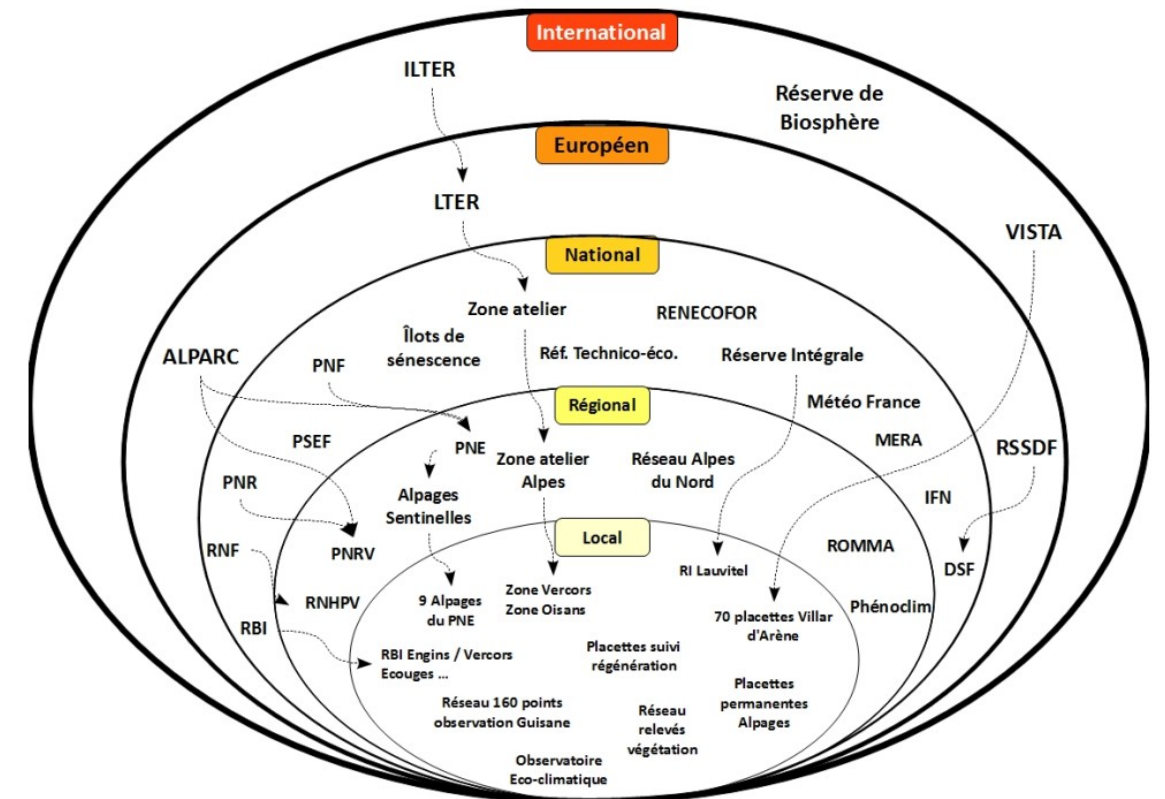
International

ILTER

Réserve de Biosphère

Européen

LTER

VISTA

National

Zone atelier

RENECOFOR

Îlots de sénescence

Réf. Technico-éco.

Réserve Intégrale

ALPARC

PNF

Météo France

Régional

PSEF

PNE

Zone atelier Alpes

Réseau Alpes du Nord

MERA

RSSDF

PNR

Alpages Sentinelles

IFN

Local

RNF

PNRV

ROMMA

DSF

RI Lauvitel

RNHPV

9 Alpages du PNE

Zone Vercors Zone Oisans

70 placettes Villar d'Arène

Phénoclim

RBI

RBI Engins / Vercors Ecouges ...

Placettes suivi régénération

Placettes permanentes Alpages

Réseau 160 points observation Guisane

Réseau relevés végétation

Observatoire Eco-climatique